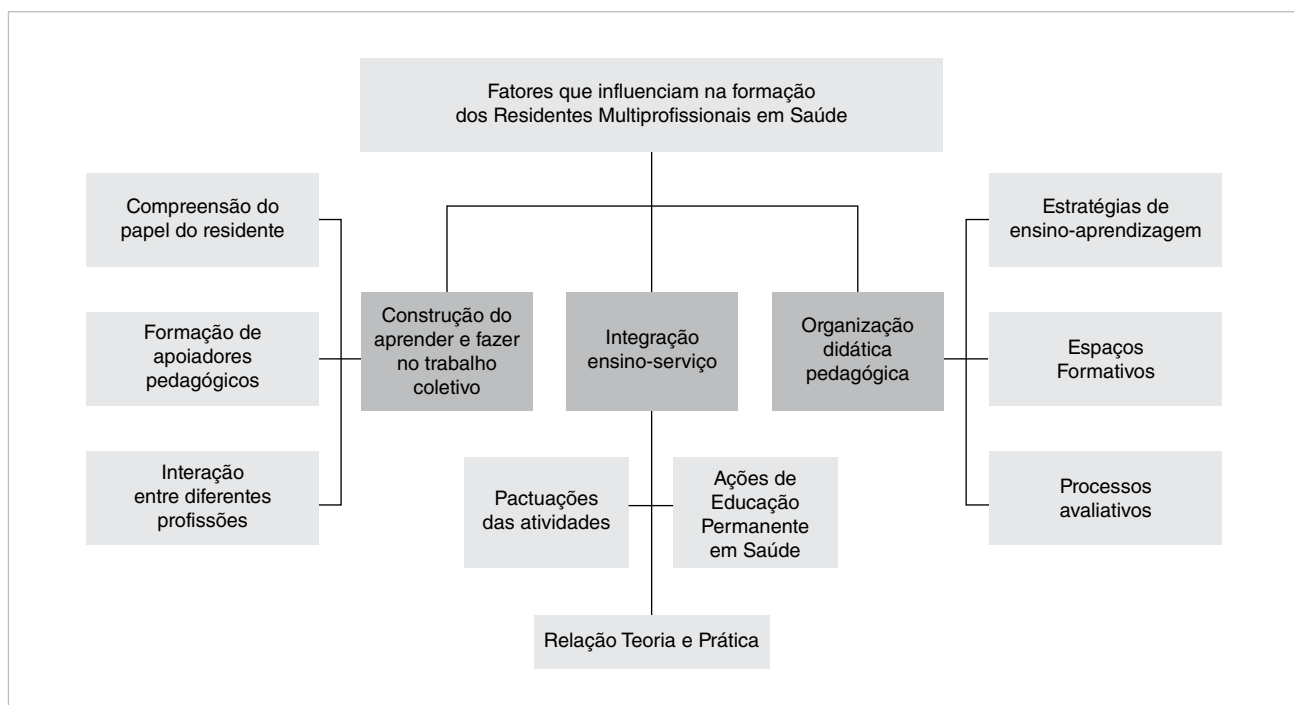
Fatores que influenciam na formação dos Residentes Multiprofissionais em Saúde

Compreensão do papel do residente

Formação de apoiadores pedagógicos

Interação entre diferentes profissões

Construção do aprender e fazer no trabalho coletivo

Integração ensino-serviço

Organização didática pedagógica

Estratégias de ensino-aprendizagem

Espaços Formativos

Processos avaliativos

Pactuações das atividades

Ações de Educação Permanente em Saúde

Relação Teoria e Prática